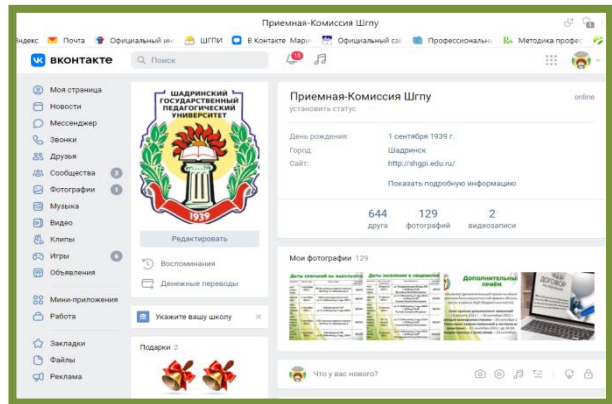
Приемная-Комиссия Шгпу

Яндекс Почта Официальный ин ШГПИ В Контакте Мари Официальный сай Профессиональн Методика профес

вконтакте Поиск 19

Моя страница
Новости
Мессенджер
Звонки
Друзья
Сообщества 3
Фотографии 1
Музыка
Видео
Клипы
Игры 6
Объявления

Мини-приложения
Работа

Закладки
Файлы
Реклама

ШАДРИНСКИЙ ГОСУДАРСТВЕННЫЙ ПЕДАГОГИЧЕСКИЙ УНИВЕРСИТЕТ 1939

Редактировать

Воспоминания
Денежные переводы

Укажите вашу школу

Подарки 2

Приемная-Комиссия Шгпу
установить статус
online

День рождения: 1 сентября 1939 г.
Город: Шадринск
Сайт: http://shgpi.edu.ru/

Показать подробную информацию

644 друга
129 фотографий
2 видеозаписи

Мои фотографии 129

Даты зачислений на магистратуру
Даты зачисления в аспирантуру
Дополнительный приём
ДОГОВОР

Что у вас нового?